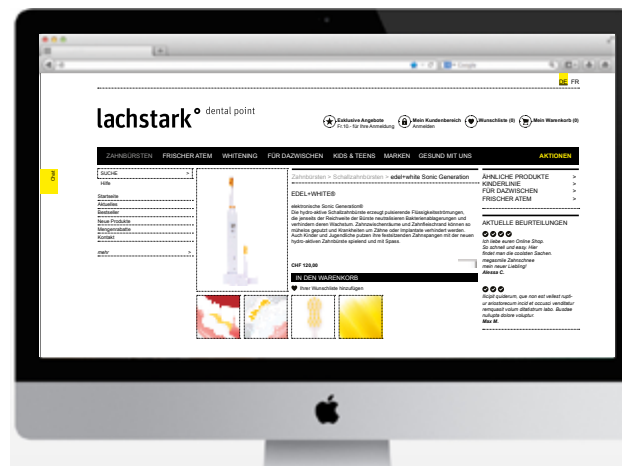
DE FR

lachstark° dental point

Exklusive Angebote Fr.10.- für Ihre Anmeldung
Mein Kundenbereich Anmelden
Wunschliste (0)
Mein Warenkorb (0)

ZAHNBÜRSTEN FRISCHER ATEM WHITENING FÜR DAZWISCHEN KIDS & TEENS MARKEN GESUND MIT UNS AKTIONEN

Chat

SUCHE >
Hilfe

Startseite
Aktuelles
Bestseller
Neue Produkte
Mengenrabatte
Kontakt

mehr >

Zahnbürsten > Schallzahnbürsten > edel+white Sonic Generation

EDEL+WHITE®

elektronische Sonic Generation®
Die hydro-aktive Schallzahnbürste erzeugt pulsierende Flüssigkeitsströmungen, die jenseits der Reichweite der Bürste neutralisieren Bakterienablagerungen und verhindern deren Wachstum. Zahnzwischenräume und Zahnfleischrand können so mühelos geputzt und Rückstände um Zähne oder Implantate verhindert werden. Auch Kinder und Jugendliche putzen ihre festsitzenden Zahnspangen mit der neuen hydro-aktiven Zahnbürste spielend und mit Spass.

CHF 120.00

IN DEN WARENKORB

Ihrer Wunschliste hinzufügen

ÄHNLICHE PRODUKTE >
KINDERLINIE >
FÜR DAZWISCHEN >
FRISCHER ATEM >

AKTUELLE BEURTEILUNGEN

Ich liebe euren Online Shop. So schnell und easy. Hier findet man die coolsten Sachen. megasmile Zahnschnee mein neuer Liebling!
Alessa C.

Ilicipit quiderum, que non est velliest nypti- ur aristotorecum incid et occusci venditatur remquasit volum ditatiurum labo. Busdae nulupta dolore voluptur.
Max M.